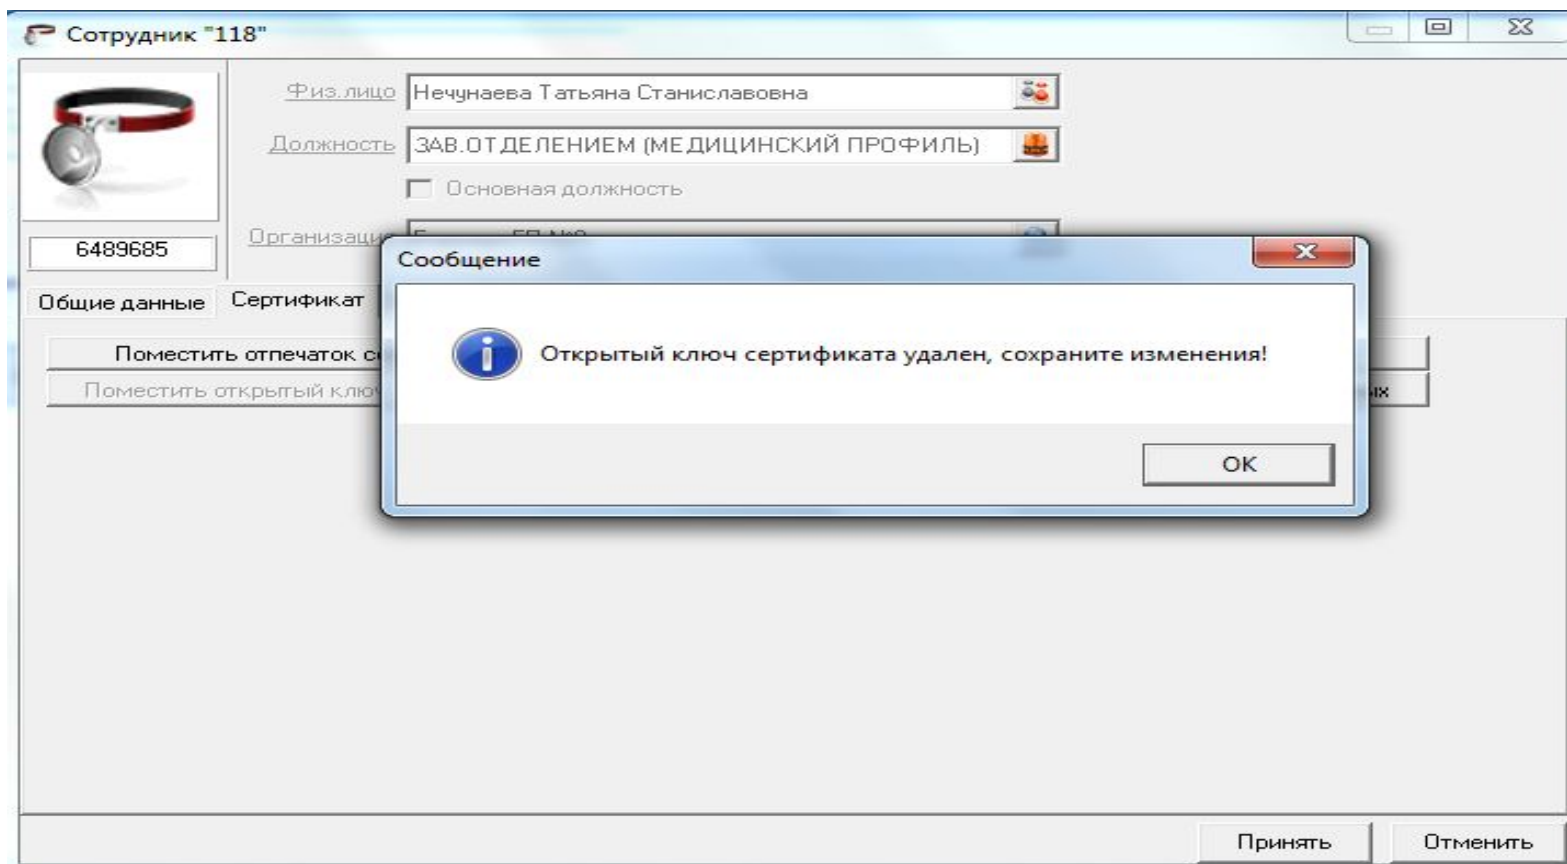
Сотрудник "118"

Физ.лицо Нечунаева Татьяна Станиславовна

Должность ЗАВ.ОТДЕЛЕНИЕМ (МЕДИЦИНСКИЙ ПРОФИЛЬ)

Основная должность

Организаци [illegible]

6489685

Общие данные Сертификат

Поместить отпечаток с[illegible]

Поместить открытый клю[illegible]

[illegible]ых

Сообщение

Открытый ключ сертификата удален, сохраните изменения!

OK

Принять Отменить